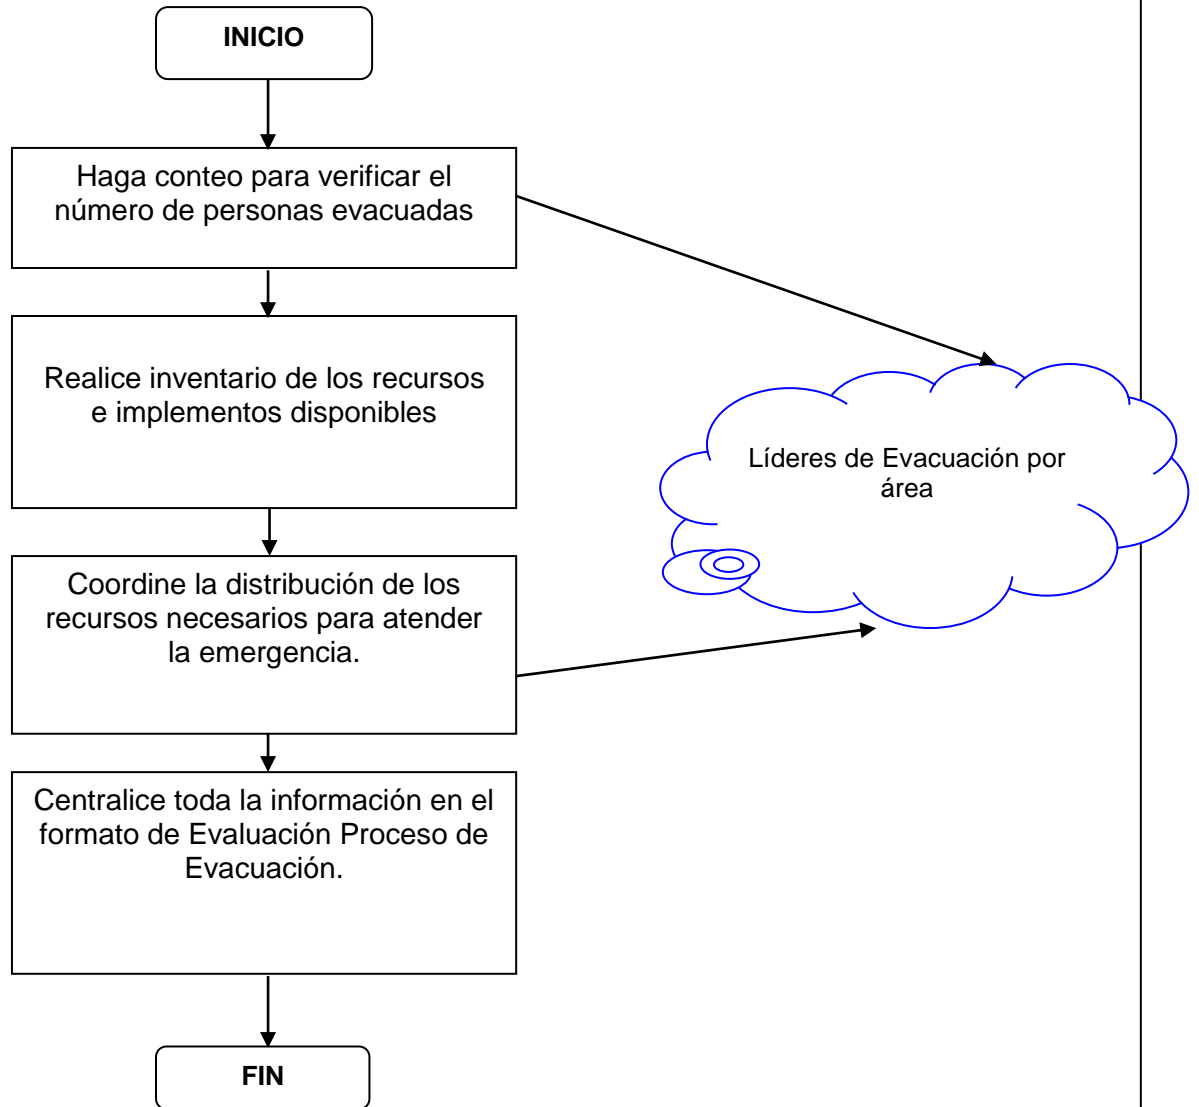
INICIO

Haga conteo para verificar el número de personas evacuadas

Realice inventario de los recursos e implementos disponibles

Coordine la distribución de los recursos necesarios para atender la emergencia.

Centralice toda la información en el formato de Evaluación Proceso de Evacuación.

FIN

Líderes de Evacuación por área